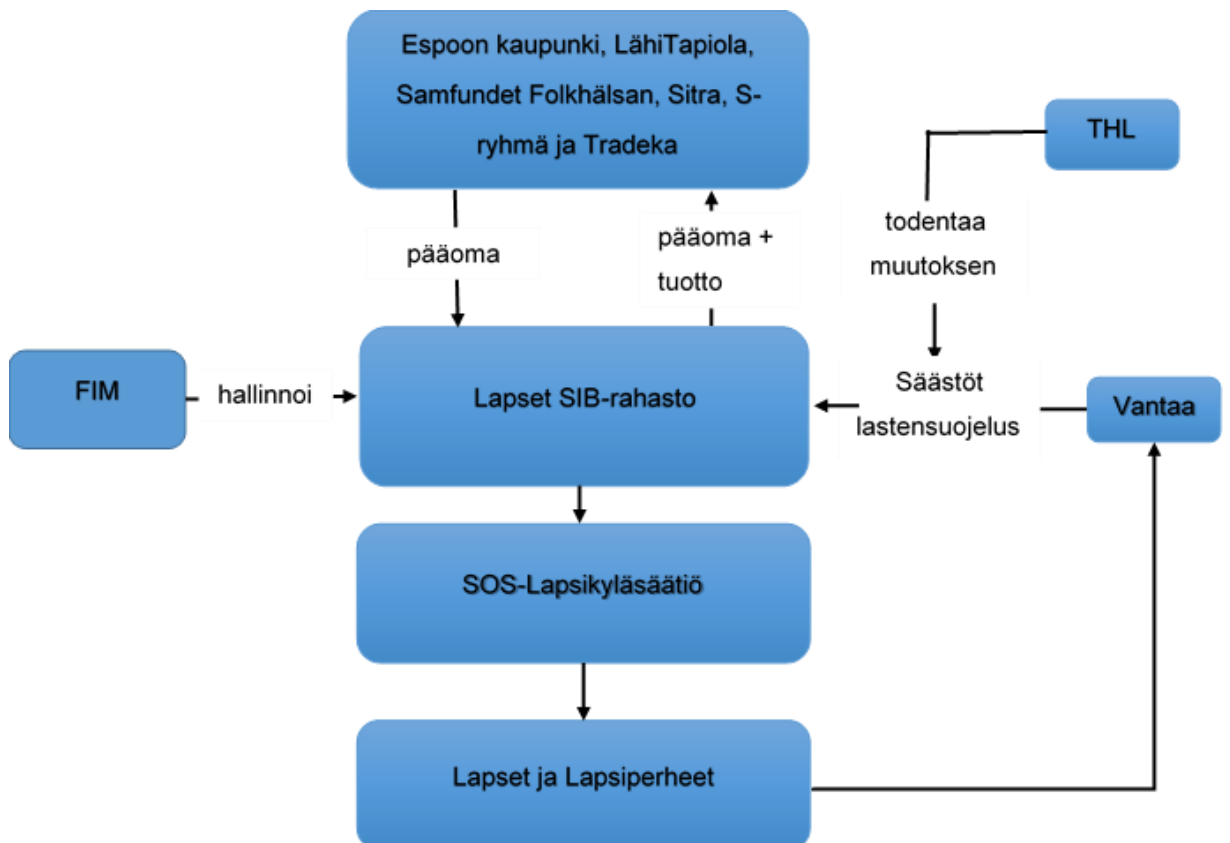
Espoon kaupunki, LähiTapiola, Samfundet Folkhälsan, Sitra, S-ryhmä ja Tradeka

THL

pääoma

pääoma + tuotto

todentaa muutoksen

FIM

hallinnoi

Lapset SIB-rahasto

Säästöt lastensuojelus

Vantaa

SOS-Lapsikyläsäätiö

Lapset ja Lapsiperheet